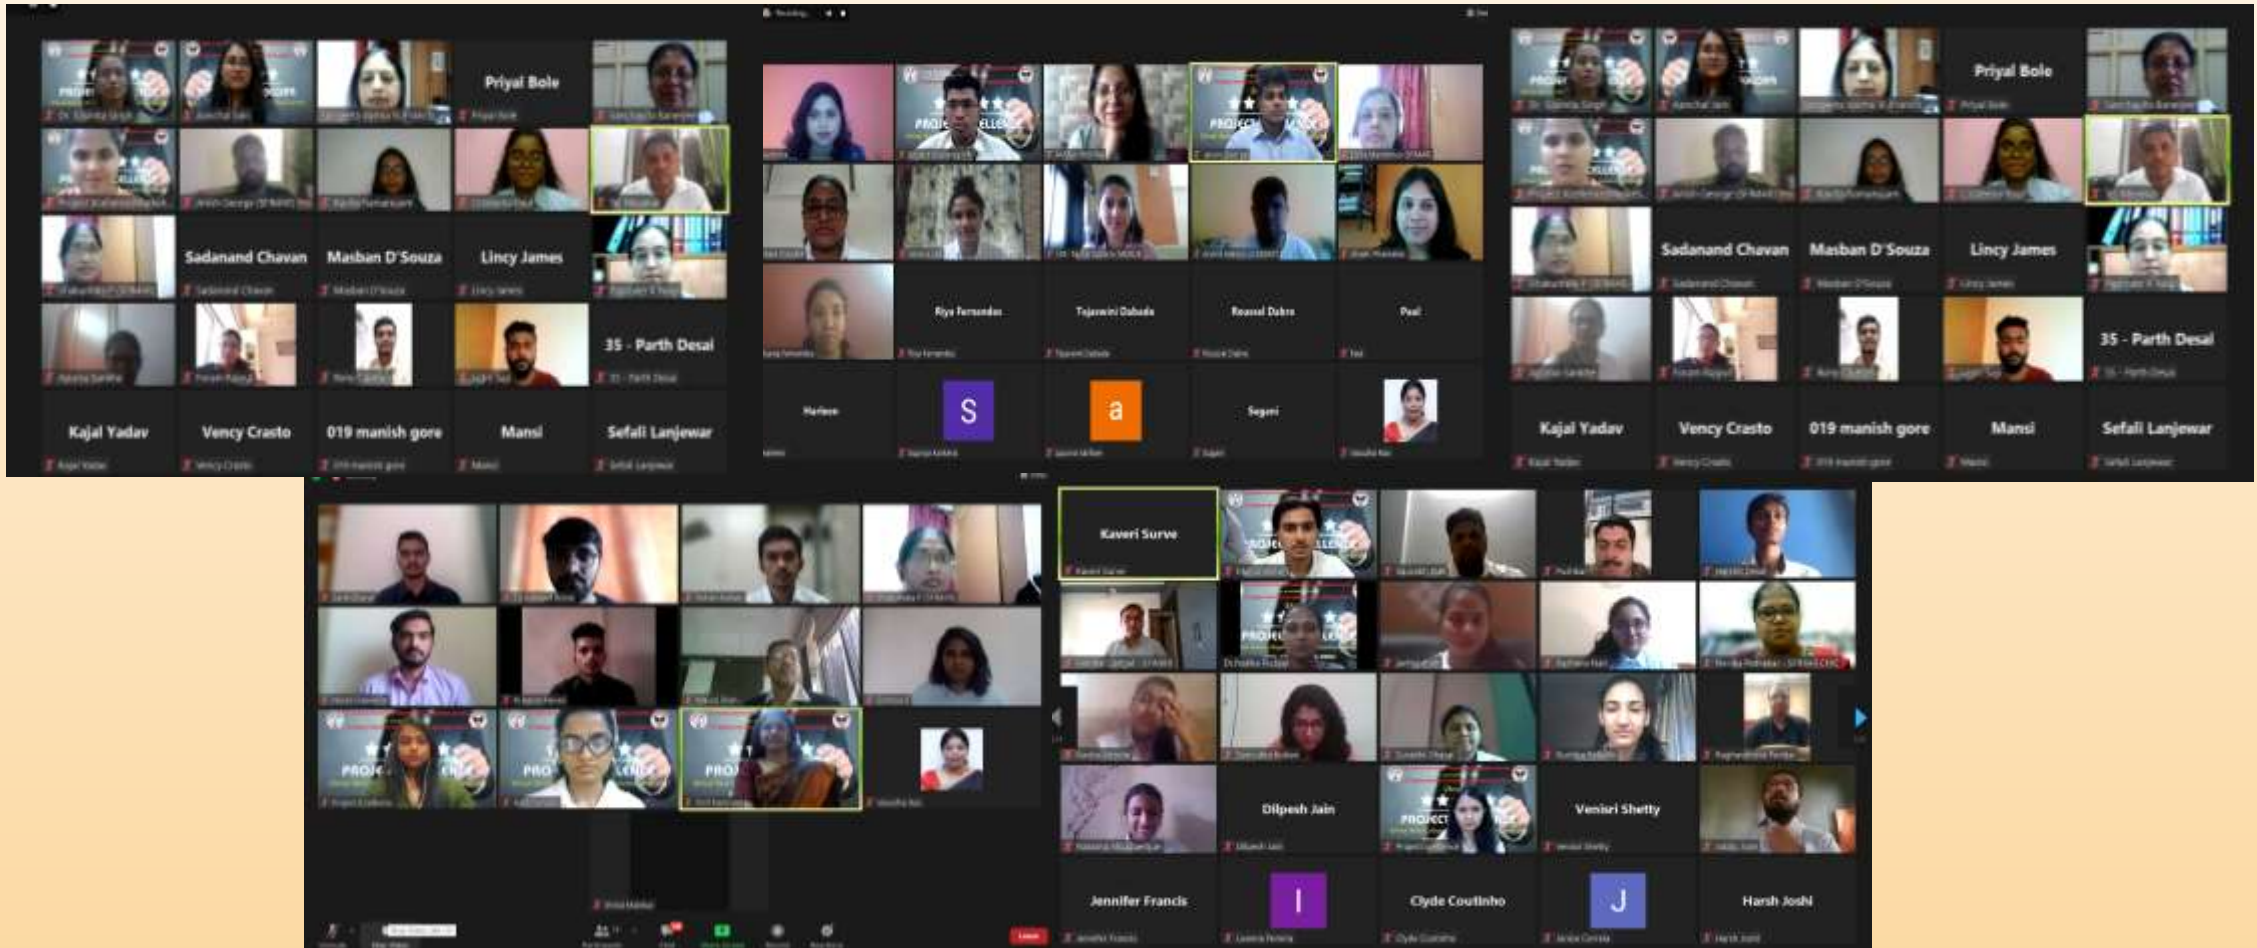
Priyal Bole

Sadanand Chavan

Masban D'Souza

Lincy James

35 - Parth Desai

Kajal Yadav

Vency Crasto

019 manish gore

Mansi

Sefali Lanjewar

Riya Fernandes

Tejaswini Dabade

Reanal Dabre

Paal

Harleen

S

a

Segani

Priyal Bole

Sadanand Chavan

Masban D'Souza

Lincy James

35 - Parth Desai

Kajal Yadav

Vency Crasto

019 manish gore

Mansi

Sefali Lanjewar

Kaveri Surve

Dilpesh Jain

Venisri Shetty

Jennifer Francis

I

Clyde Coutinho

J

Harsh Joshi